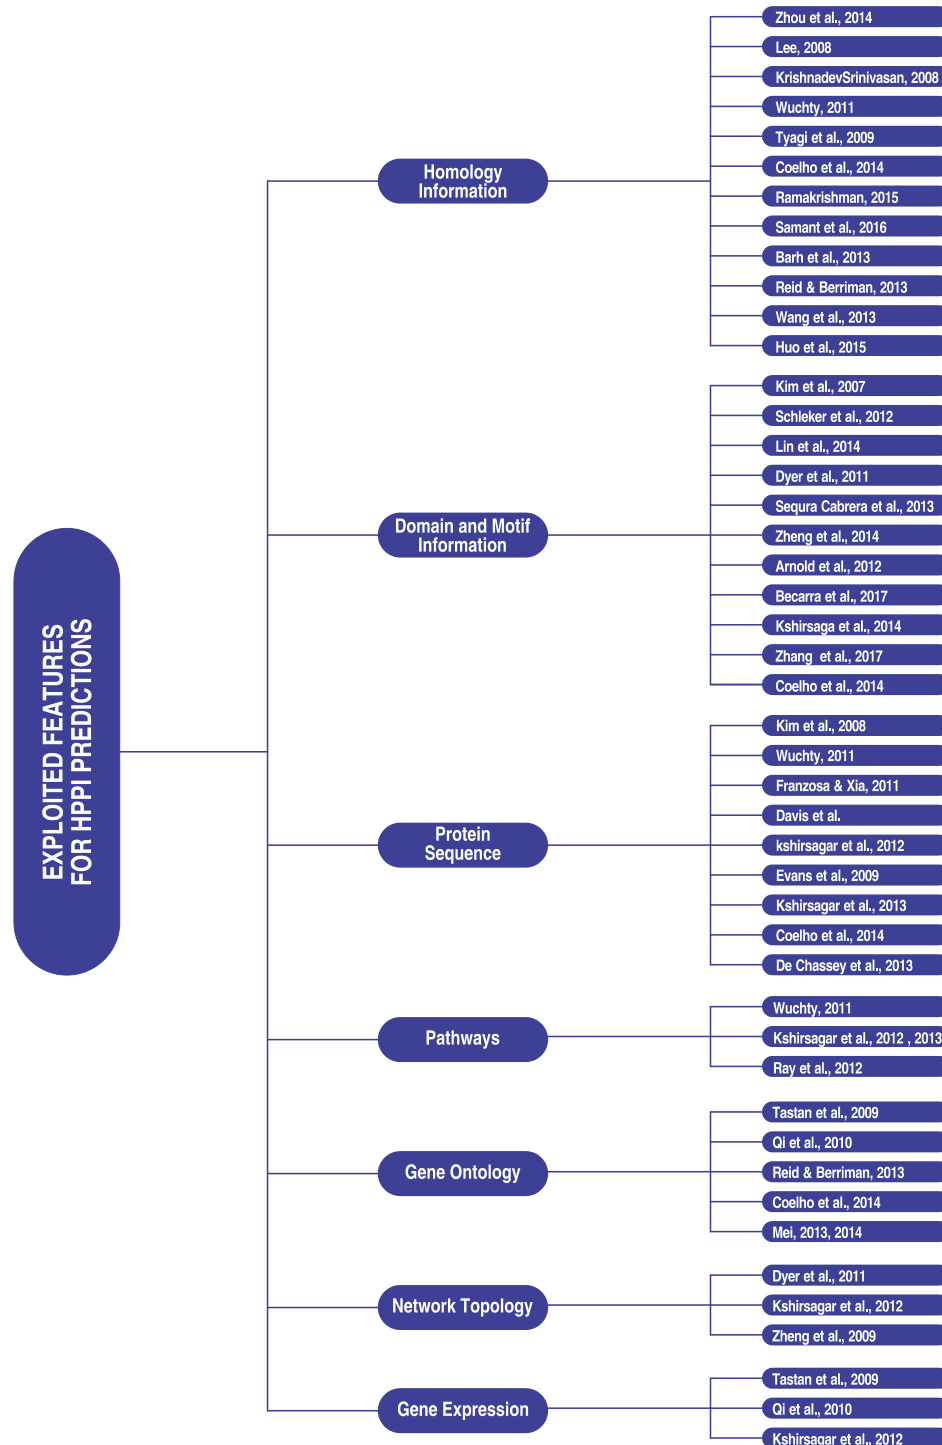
EXPLOITED FEATURES FOR HPPI PREDICTIONS

Homology Information

Zhou et al., 2014
Lee, 2008
KrishnadevSrinivasan, 2008
Wuchty, 2011
Tyagi et al., 2009
Coelho et al., 2014
Ramakrishman, 2015
Samant et al., 2016
Barh et al., 2013
Reid & Berriman, 2013
Wang et al., 2013
Huo et al., 2015

Domain and Motif Information

Kim et al., 2007
Schleker et al., 2012
Lin et al., 2014
Dyer et al., 2011
Sequra Cabrera et al., 2013
Zheng et al., 2014
Arnold et al., 2012
Becarra et al., 2017
Kshirsaga et al., 2014
Zhang et al., 2017
Coelho et al., 2014

Protein Sequence

Kim et al., 2008
Wuchty, 2011
Franzosa & Xia, 2011
Davis et al.
kshirsagar et al., 2012
Evans et al., 2009
Kshirsagar et al., 2013
Coelho et al., 2014
De Chassey et al., 2013

Pathways

Wuchty, 2011
Kshirsagar et al., 2012 , 2013
Ray et al., 2012

Gene Ontology

Tastan et al., 2009
Qi et al., 2010
Reid & Berriman, 2013
Coelho et al., 2014
Mei, 2013, 2014

Network Topology

Dyer et al., 2011
Kshirsagar et al., 2012
Zheng et al., 2009

Gene Expression

Tastan et al., 2009
Qi et al., 2010
Kshirsagar et al., 2012